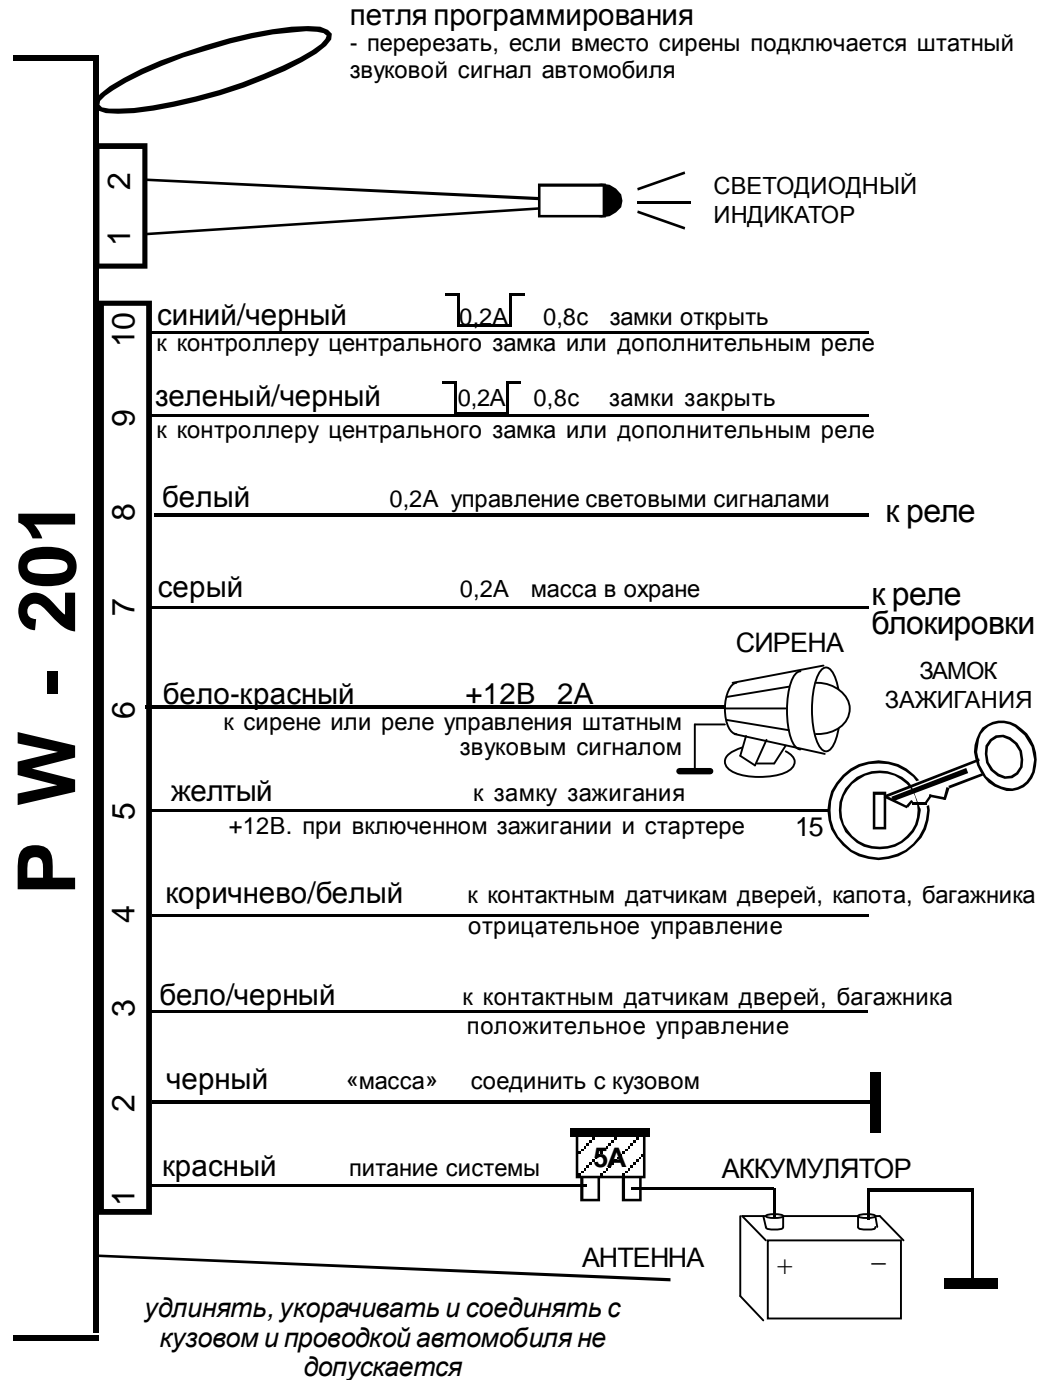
петля программирования
- перерезать, если вместо сирены подключается штатный звуковой сигнал автомобиля

2
1

СВЕТОДИОДНЫЙ ИНДИКАТОР

PW - 201

10 синий/черный 0,2А 0,8с замки открыть
к контроллеру центрального замка или дополнительным реле

9 зеленый/черный 0,2А 0,8с замки закрыть
к контроллеру центрального замка или дополнительным реле

8 белый 0,2А управление световыми сигналами к реле

7 серый 0,2А масса в охране к реле блокировки

СИРЕНА

ЗАМОК ЗАЖИГАНИЯ

6 бело-красный +12В 2А
к сирене или реле управления штатным звуковым сигналом

5 желтый к замку зажигания
+12В. при включенном зажигании и стартере 15

4 коричнево/белый к контактным датчикам дверей, капота, багажника
отрицательное управление

3 бело/черный к контактным датчикам дверей, багажника
положительное управление

2 черный «масса» соединить с кузовом

1 красный питание системы 5А АККУМУЛЯТОР

+ –

АНТЕННА

удлинять, укорачивать и соединять с кузовом и проводкой автомобиля не допускается